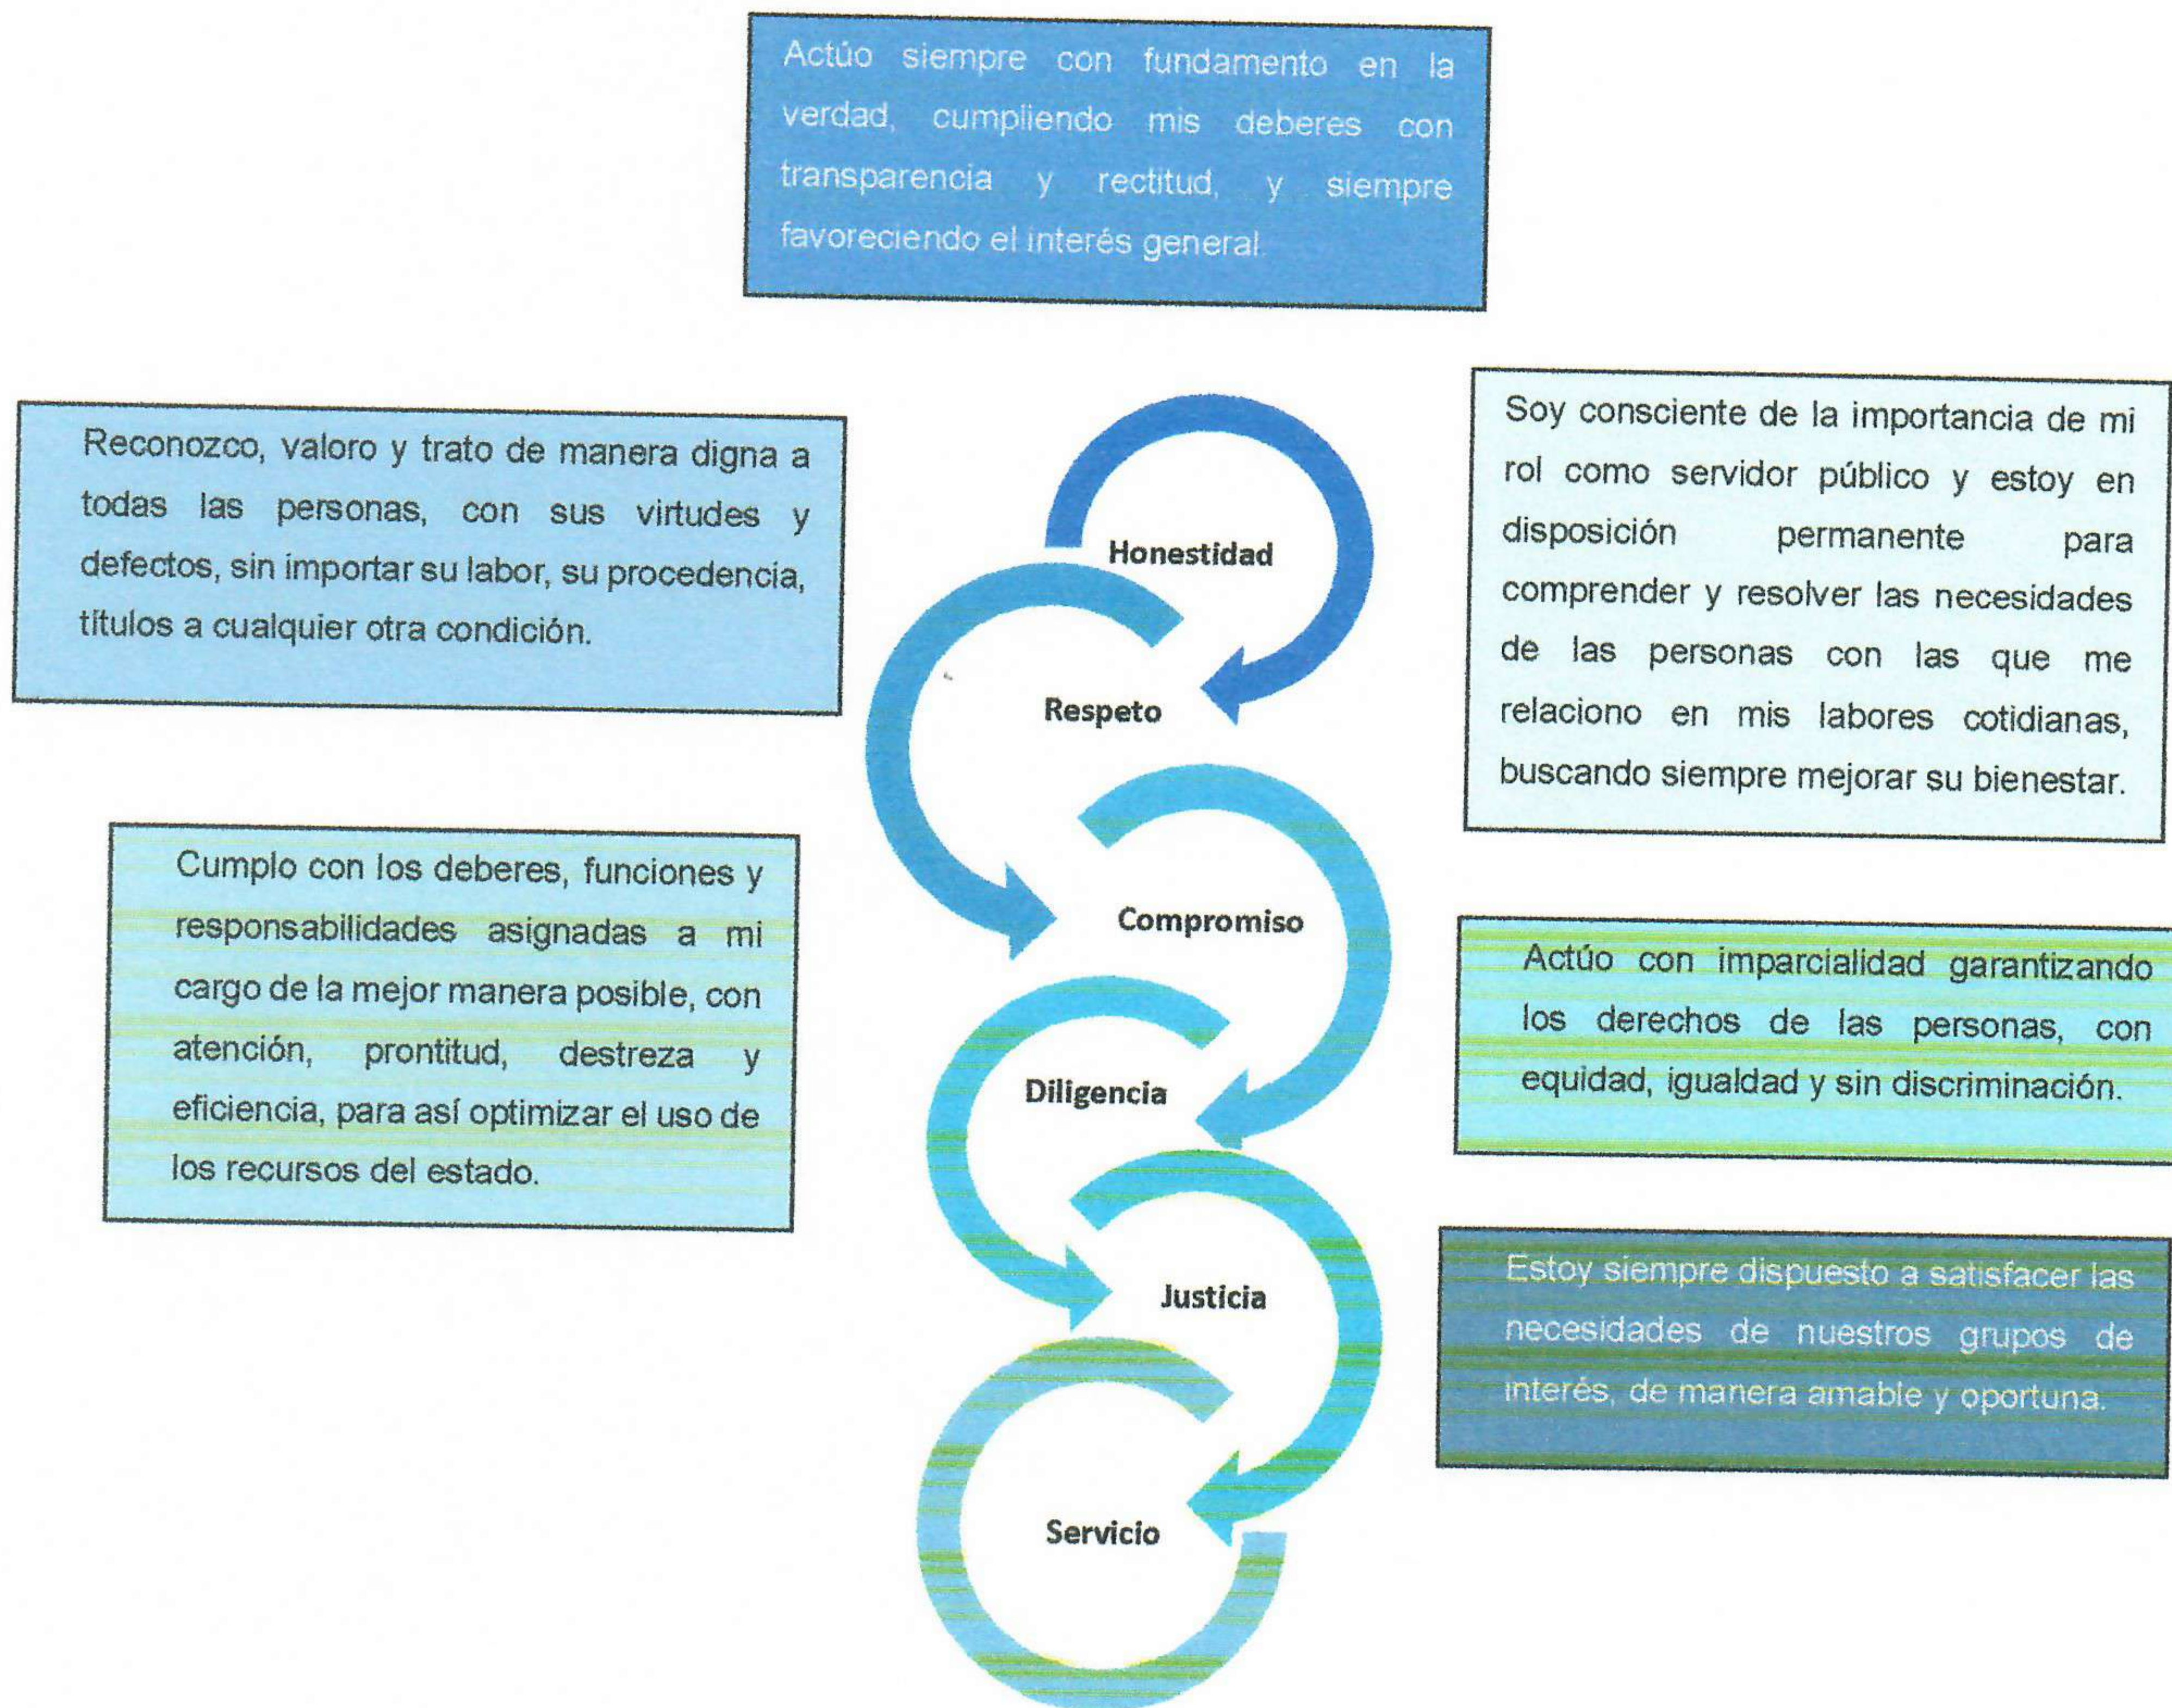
Actúo siempre con fundamento en la verdad, cumpliendo mis deberes con transparencia y rectitud, y siempre favoreciendo el interés general.

Reconozco, valoro y trato de manera digna a todas las personas, con sus virtudes y defectos, sin importar su labor, su procedencia, títulos a cualquier otra condición.

Honestidad

Respeto

Soy consciente de la importancia de mi rol como servidor público y estoy en disposición permanente para comprender y resolver las necesidades de las personas con las que me relaciono en mis labores cotidianas, buscando siempre mejorar su bienestar.

Cumplo con los deberes, funciones y responsabilidades asignadas a mi cargo de la mejor manera posible, con atención, prontitud, destreza y eficiencia, para así optimizar el uso de los recursos del estado.

Compromiso

Diligencia

Actúo con imparcialidad garantizando los derechos de las personas, con equidad, igualdad y sin discriminación.

Justicia

Estoy siempre dispuesto a satisfacer las necesidades de nuestros grupos de interés, de manera amable y oportuna.

Servicio